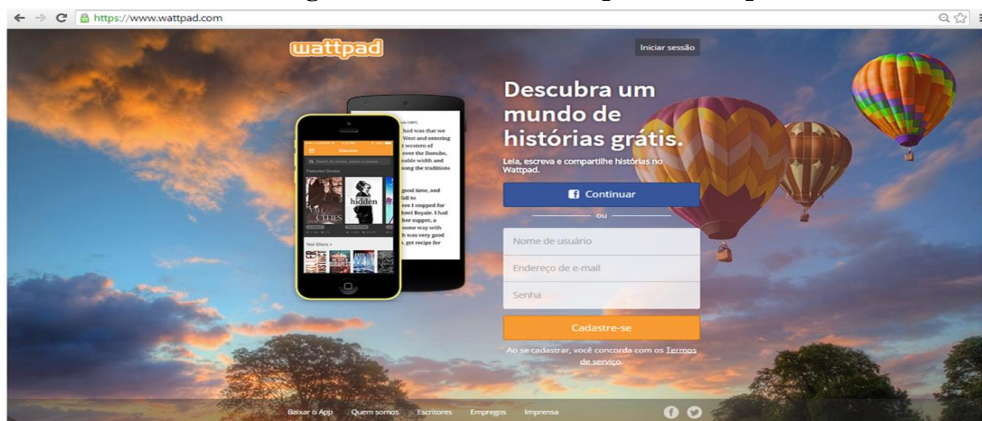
https://www.wattpad.com

wattpad

Iniciar sessão

Descubra um mundo de histórias grátis.

Leia, escreva e compartilhe histórias no Wattpad.

Continuar

ou

Nome de usuário

Endereço de e-mail

Senha

Cadastre-se

Ao se cadastrar, você concorda com os Termos de serviço

Baixar o App Quem somos Escritores Empregos Imprensa